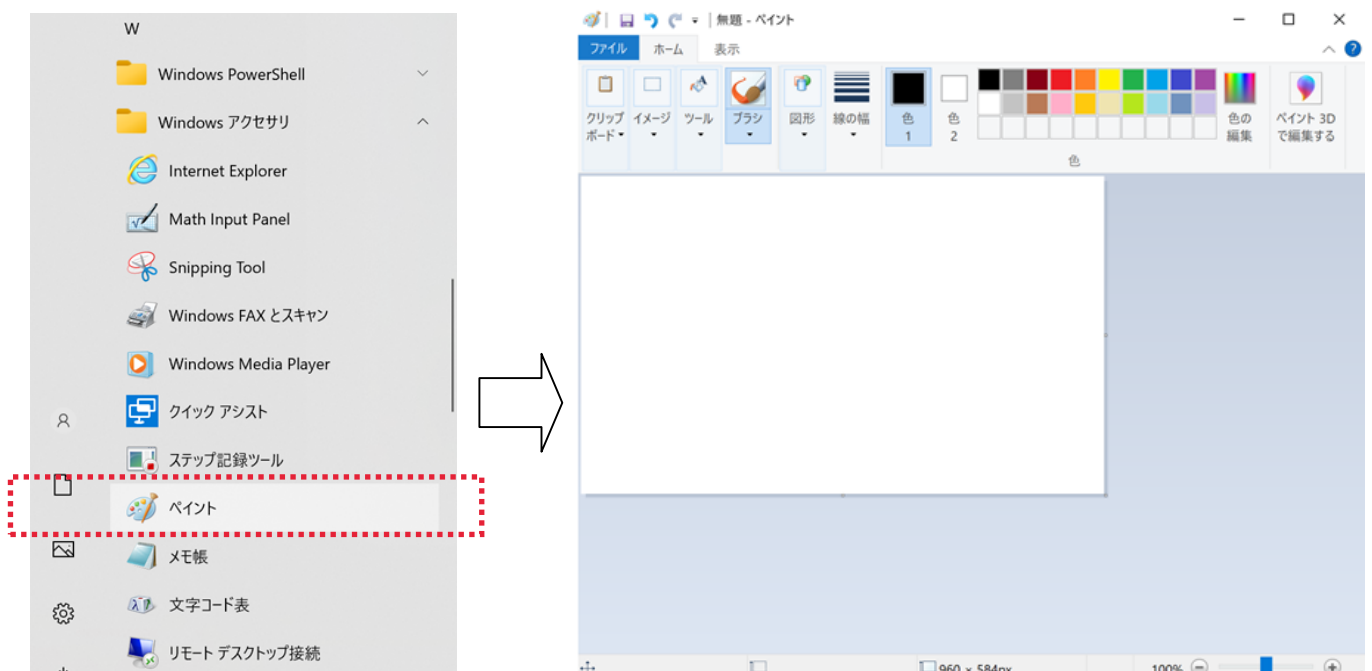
W

Windows PowerShell

Windows アクセサリ

Internet Explorer

Math Input Panel

Snipping Tool

Windows FAX とスキャン

Windows Media Player

クイック アシスト

ステップ記録ツール

ペイント

メモ帳

文字コード表

リモート デスクトップ接続

無題 - ペイント

ファイル ホーム 表示

クリップボード イメージ ツール ブラシ 図形 線の幅 色 1 色 2 色の編集 ペイント 3D で編集する

色

960 × 584px

100%